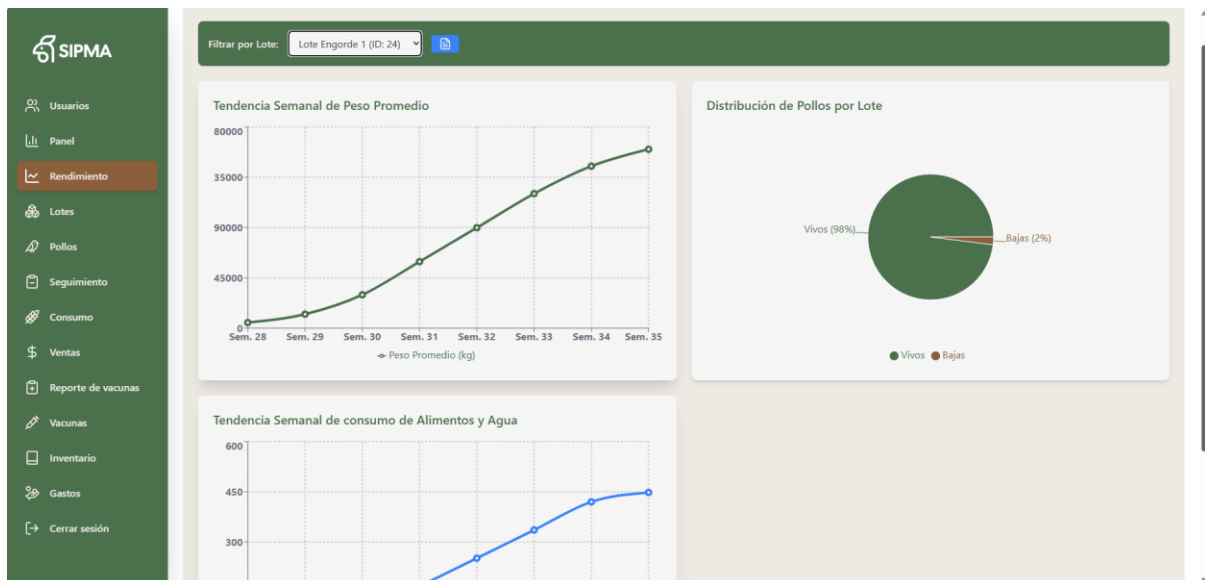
SIPMA

Usuarios
Panel
Rendimiento
Lotes
Pollos
Seguimiento
Consumo
Ventas
Reporte de vacunas
Vacunas
Inventario
Gastos
Cerrar sesión

Filtrar por Lote: Lote Engorde 1 (ID: 24)

Tendencia Semanal de Peso Promedio

80000
35000
90000
45000
0
Sem. 28 Sem. 29 Sem. 30 Sem. 31 Sem. 32 Sem. 33 Sem. 34 Sem. 35

Peso Promedio (kg)

Distribución de Pollos por Lote

Vivos (98%)
Bajas (2%)

Vivos Bajas

Tendencia Semanal de consumo de Alimentos y Agua

600
450
300